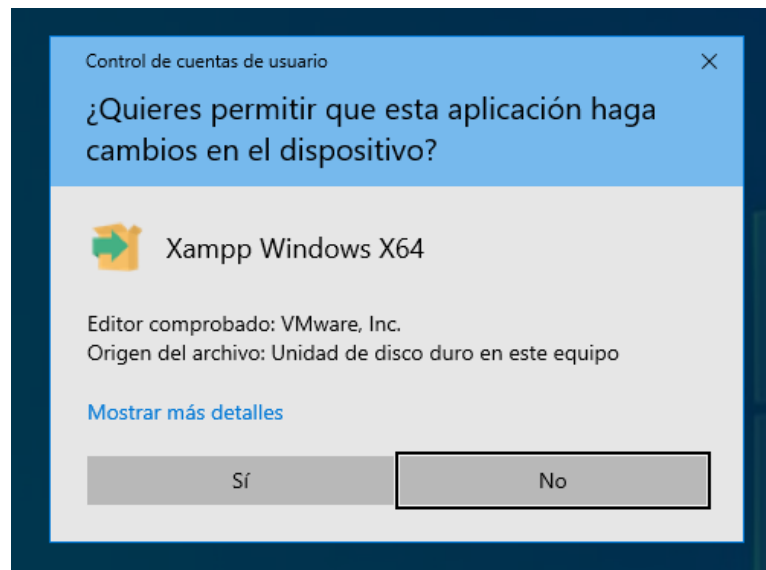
Control de cuentas de usuario

×

¿Quieres permitir que esta aplicación haga cambios en el dispositivo?

Xampp Windows X64

Editor comprobado: VMware, Inc.
Origen del archivo: Unidad de disco duro en este equipo

Mostrar más detalles

Sí

No